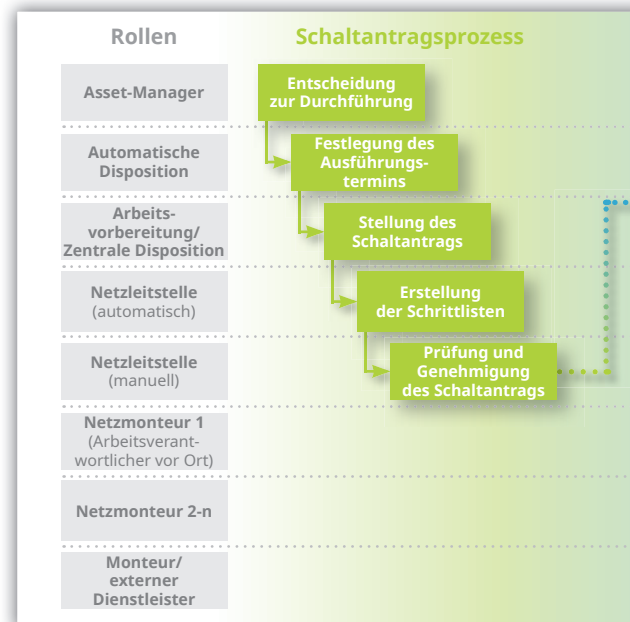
Rollen

Schaltantragsprozess

Asset-Manager

Entscheidung zur Durchführung

Automatische Disposition

Festlegung des Ausführungstermins

Arbeitsvorbereitung/ Zentrale Disposition

Stellung des Schaltantrags

Netzleitstelle (automatisch)

Erstellung der Schrittlisten

Netzleitstelle (manuell)

Prüfung und Genehmigung des Schaltantrags

Netzmonteur 1 (Arbeitsverantwortlicher vor Ort)

Netzmonteur 2-n

Monteur/ externer Dienstleister